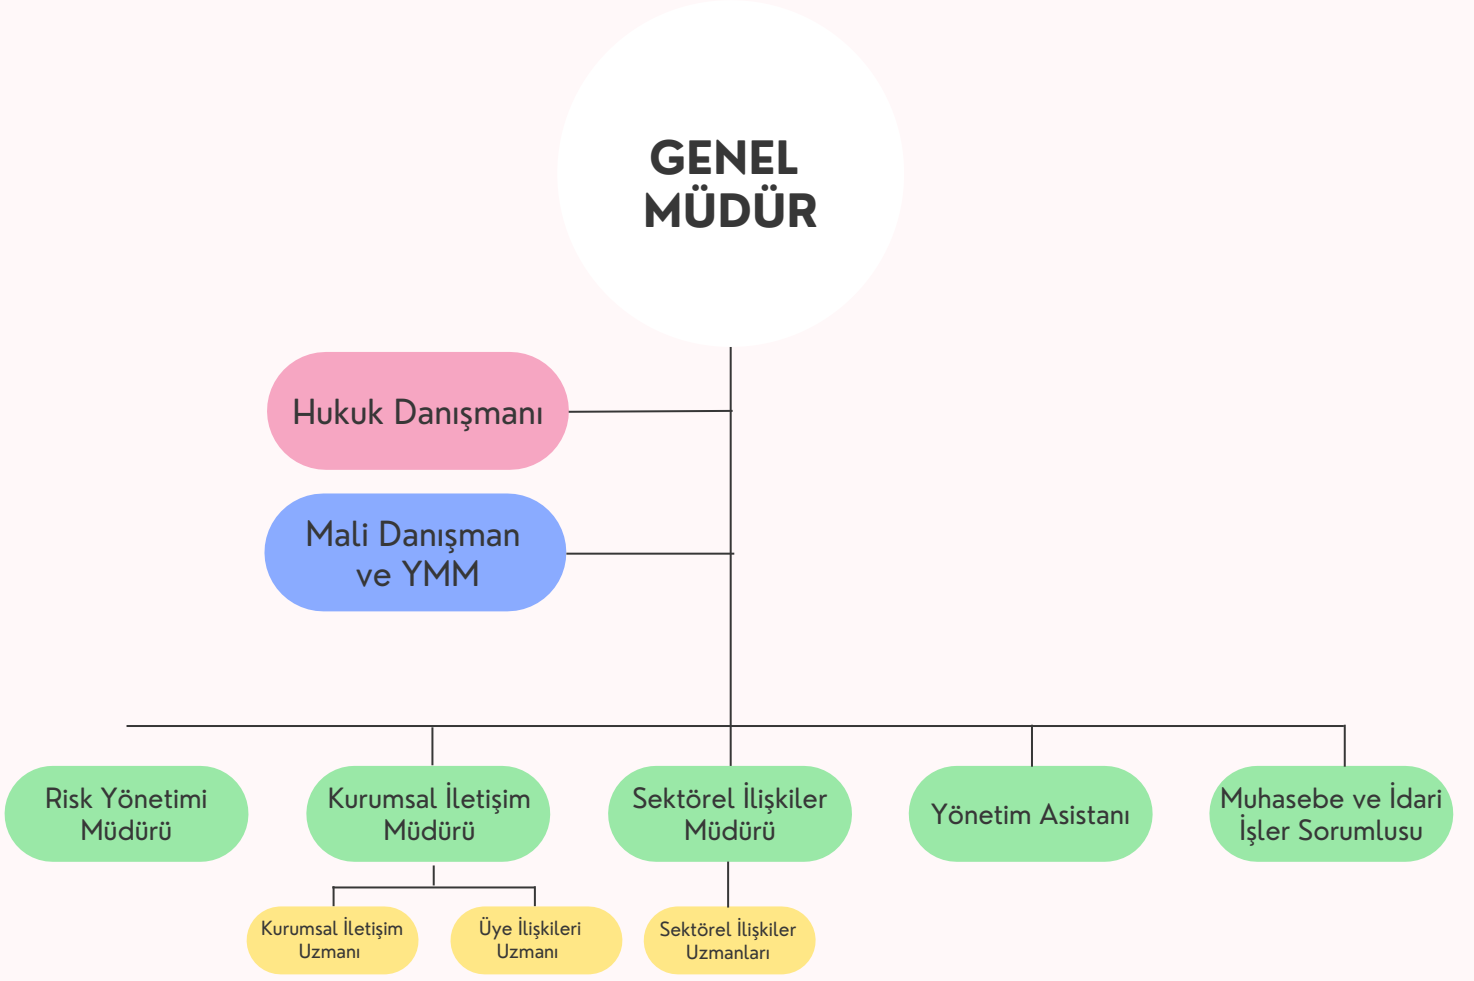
GENEL MÜDÜR

Hukuk Danışmanı

Mali Danışman ve YMM

Risk Yönetimi Müdürü

Kurumsal İletişim Müdürü

Sektörel İlişkiler Müdürü

Yönetim Asistanı

Muhasebe ve İdari İşler Sorumlusu

Kurumsal İletişim Uzmanı

Üye İlişkileri Uzmanı

Sektörel İlişkiler Uzmanları